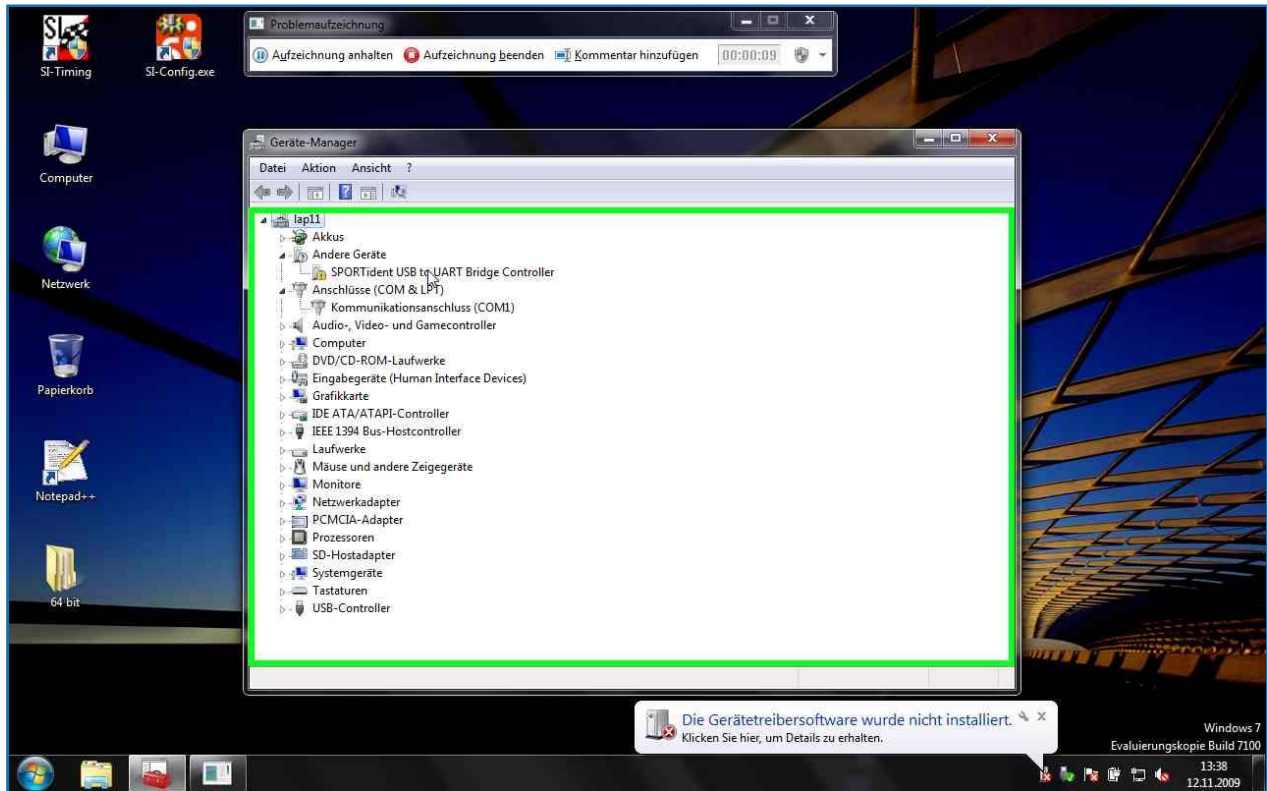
SI-Timing

SI-Config.exe

Computer

Netzwerk

Papierkorb

Notepad++

64 bit

Problemaufzeichnung

Aufzeichnung anhalten  Aufzeichnung beenden  Kommentar hinzufügen  00:00:09

Geräte-Manager

Datei  Aktion  Ansicht  ?

lap11
Akkus
Andere Geräte
SPORTident USB to UART Bridge Controller
Anschlüsse (COM & LPT)
Kommunikationsanschluss (COM1)
Audio-, Video- und Gamecontroller
Computer
DVD/CD-ROM-Laufwerke
Eingabegeräte (Human Interface Devices)
Grafikkarte
IDE ATA/ATAPI-Controller
IEEE 1394 Bus-Hostcontroller
Laufwerke
Mäuse und andere Zeigegeräte
Monitore
Netzwerkadapter
PCMCIA-Adapter
Prozessoren
SD-Hostadapter
Systemgeräte
Tastaturen
USB-Controller

Die Gerätetreibersoftware wurde nicht installiert.
Klicken Sie hier, um Details zu erhalten.

Windows 7
Evaluierungskopie Build 7100

13:38
12.11.2009